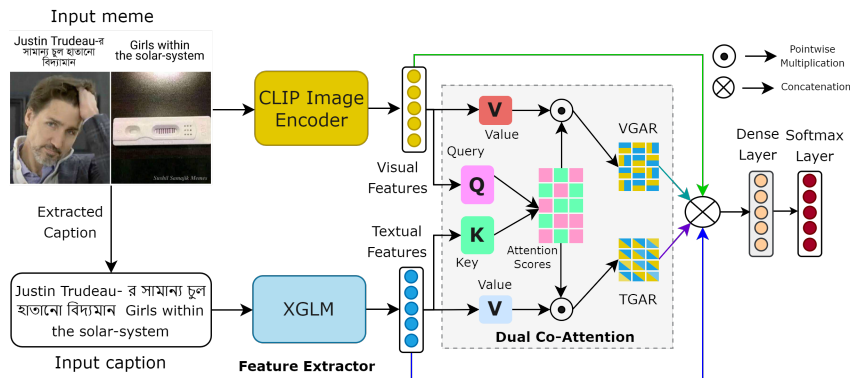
Input meme

Justin Trudeau-র সামান্য চুল হাতানো বিদ্যমান

Girls within the solar-system

Sushil Samajik Memes

Extracted Caption

Justin Trudeau- র সামান্য চুল হাতানো বিদ্যমান Girls within the solar-system

Input caption

CLIP Image Encoder

XGLM

Feature Extractor

Visual Features

Textual Features

V

Value

Query

Q

K

Key

Attention Scores

Value

V

VGAR

TGAR

Dual Co-Attention

Pointwise Multiplication

Concatenation

Dense Layer

Softmax Layer